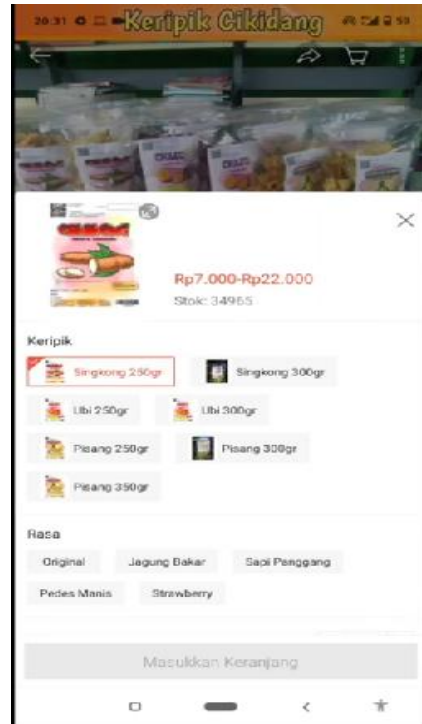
20.31 Keripik Cikidang 59

Rp7.000-Rp22.000
Stok: 34965

Keripik
Singkong 250gr
Singkong 300gr
Ubi 250gr
Ubi 300gr
Pisang 250gr
Pisang 300gr
Pisang 350gr

Rasa
Original
Jagung Bakar
Sapi Panggang
Pedes Manis
Strawberry

Masukkan Keranjang